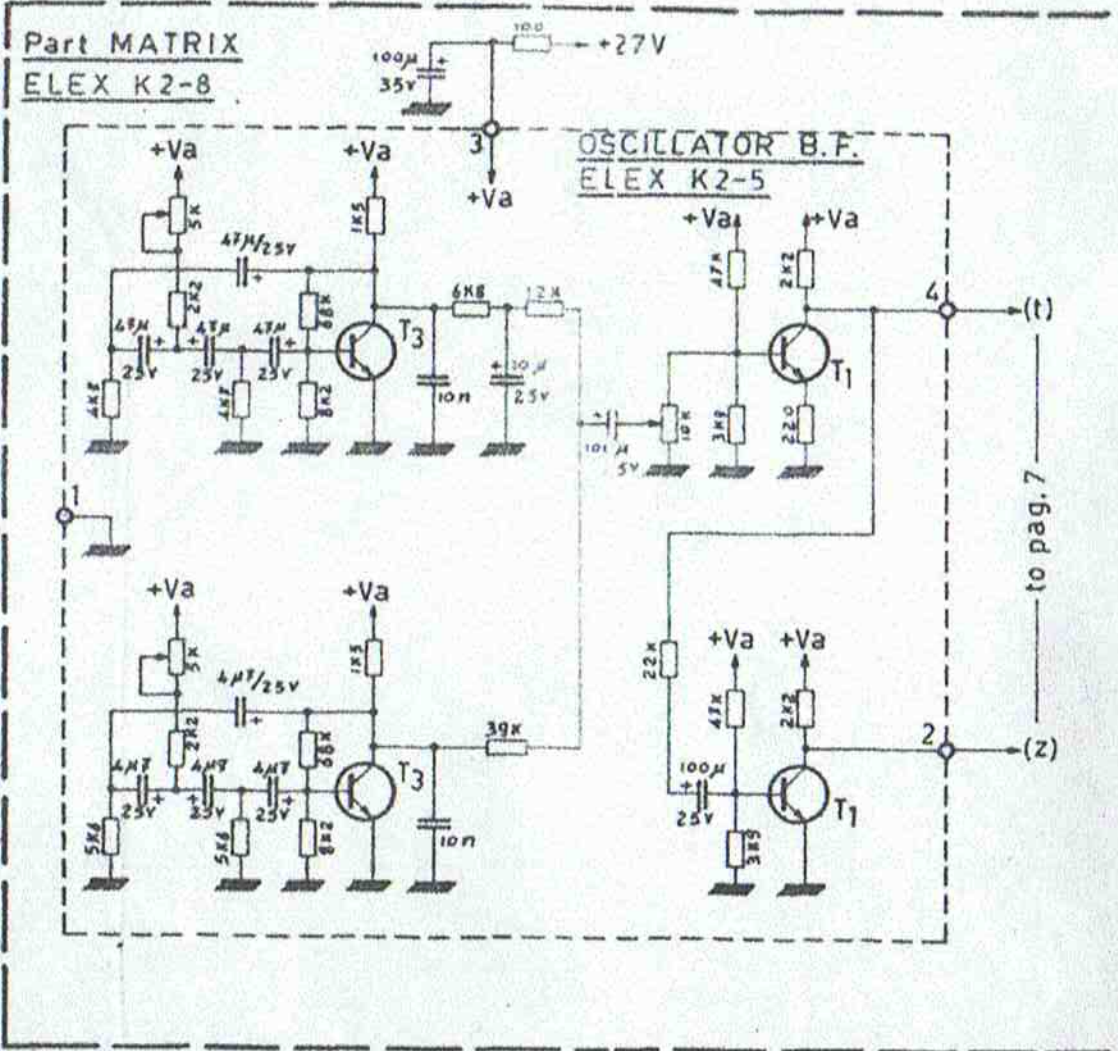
Part MATRIX
ELEX K2-8

100
+27V
100µ
35V
3
+Va

OSCILLATOR B.F.
ELEX K2-5

+Va
5K
+Va
1K5
47µ/25V
2K2
68K
6K8
12K
47µ
25V
47µ
25V
47µ
25V
T3
4K8
4K7
8K2
10n
10µ
25V
+Va
+Va
47K
2K2
4
(t)
T1
101µ
5V
10K
3K9
220

1

+Va
5K
+Va
1K5
4µ7/25V
2K2
68K
39K
4µ7
25V
4µ7
25V
4µ7
25V
T3
5K6
5K6
8K2
10n

22K
+Va
+Va
47K
2K2
2
(z)
100µ
25V
T1
3K9

to pag. 7